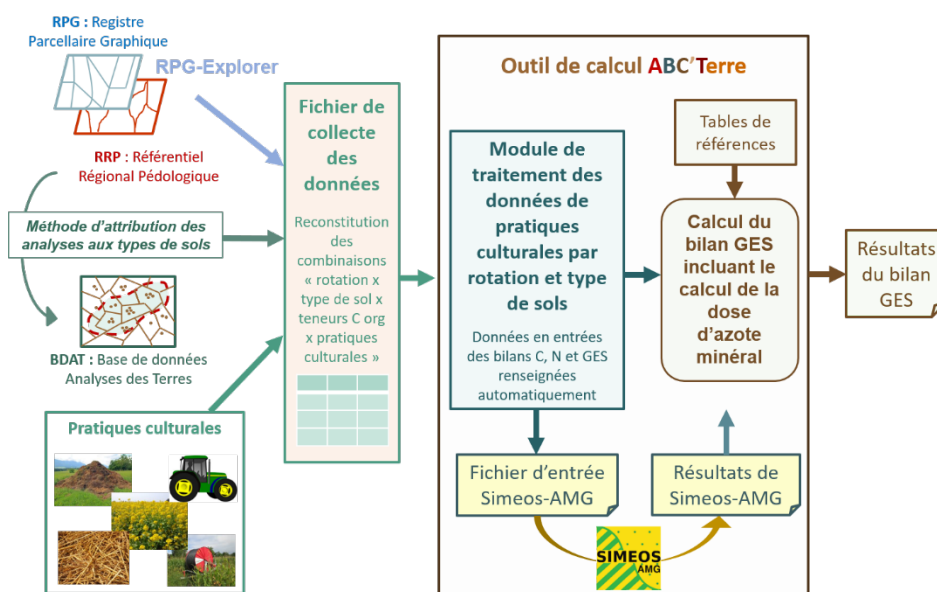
RPG : Registre Parcellaire Graphique

RPG-Explorer

RRP : Référentiel Régional Pédologique

Méthode d'attribution des analyses aux types de sols

BDAT : Base de données Analyses des Terres

Pratiques culturales

Fichier de collecte des données

Reconstitution des combinaisons « rotation x type de sol x teneurs C org x pratiques culturales »

Outil de calcul ABC'Terre

Module de traitement des données de pratiques culturales par rotation et type de sols

Données en entrées des bilans C, N et GES renseignées automatiquement

Tables de références

Calcul du bilan GES incluant le calcul de la dose d'azote minéral

Résultats du bilan GES

Fichier d'entrée Simeos-AMG

Résultats de Simeos-AMG

SIMEOS AMG